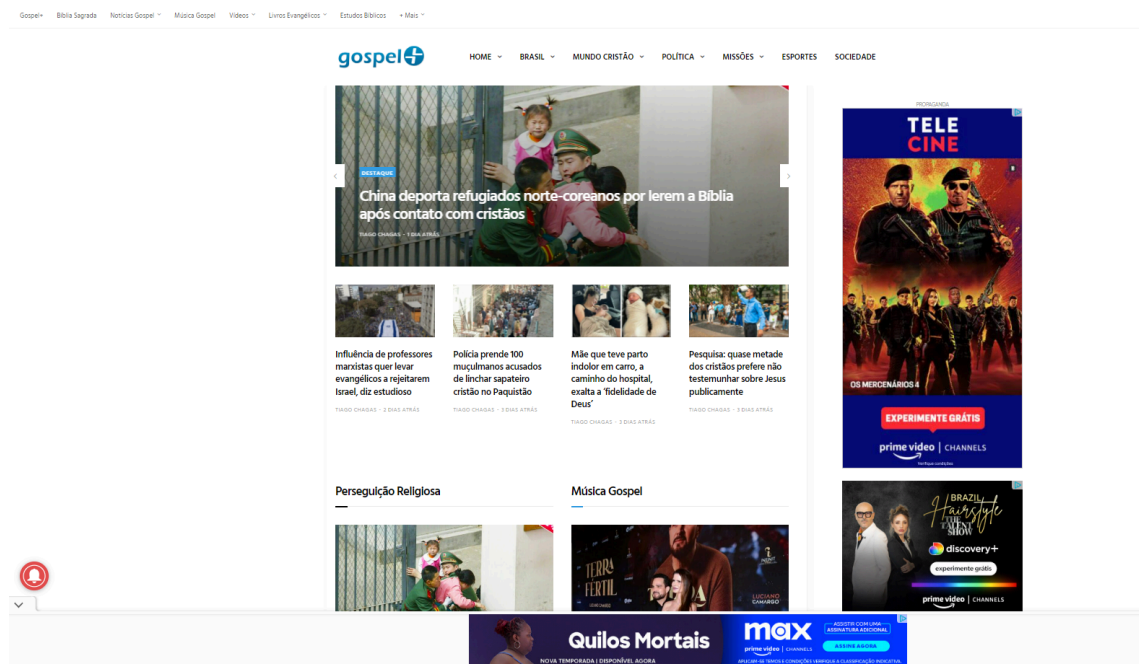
Gospel+ Bíblia Sagrada Notícias Gospel Música Gospel Vídeos Livros Evangélicos Estudos Bíblicos + Mais

gospel+

HOME BRASIL MUNDO CRISTÃO POLÍTICA MISSÕES ESPORTES SOCIEDADE

DESTAQUE

China deporta refugiados norte-coreanos por lerem a Bíblia após contato com cristãos

TIAGO CHAGAS - 1 DIA ATRÁS

Influência de professores marxistas quer levar evangélicos a rejeitarem Israel, diz estudioso

TIAGO CHAGAS - 2 DIAS ATRÁS

Polícia prende 100 muçulmanos acusados de linchar sapateiro cristão no Paquistão

TIAGO CHAGAS - 3 DIAS ATRÁS

Mãe que teve parto indolor em carro, a caminho do hospital, exalta a 'fidelidade de Deus'

TIAGO CHAGAS - 3 DIAS ATRÁS

Pesquisa: quase metade dos cristãos prefere não testemunhar sobre Jesus publicamente

TIAGO CHAGAS - 3 DIAS ATRÁS

Perseguição Religiosa

Música Gospel

TERRA FÉRTIL

LUCIANO CAMARGO

PROPAGANDA

TELE CINE

OS MERCENÁRIOS 4

EXPERIMENTE GRÁTIS

prime video | CHANNELS

BRAZIL Hairstyle THE TALENT SHOW

discovery+

experimente grátis

prime video | CHANNELS

Quilos Mortais

NOVA TEMPORADA | DISPONÍVEL AGORA

max

ASSISTIR COM UMA ASSINATURA ADICIONAL

prime video | CHANNELS

ASSINE AGORA